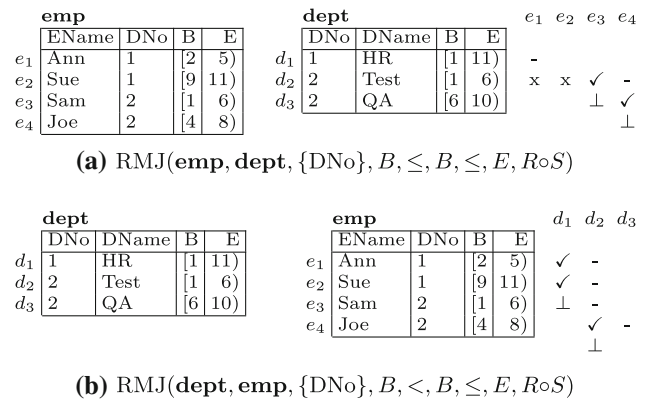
**emp**

| | EName | DNo | B | E |
|---|---|---|---|---|
| $e_1$ | Ann | 1 | [2 | 5) |
| $e_2$ | Sue | 1 | [9 | 11) |
| $e_3$ | Sam | 2 | [1 | 6) |
| $e_4$ | Joe | 2 | [4 | 8) |

**dept**

| | DNo | DName | B | E | $e_1$ | $e_2$ | $e_3$ | $e_4$ |
|---|---|---|---|---|---|---|---|---|
| $d_1$ | 1 | HR | [1 | 11) | - | | | |
| $d_2$ | 2 | Test | [1 | 6) | x | x | ✓ | - |
| $d_3$ | 2 | QA | [6 | 10) | | | ⊥ | ✓ |
| | | | | | | | | ⊥ |

**(a)** RMJ(**emp**, **dept**, {DNo}, $B, \leq, B, \leq, E, R \circ S$)

**dept**

| | DNo | DName | B | E |
|---|---|---|---|---|
| $d_1$ | 1 | HR | [1 | 11) |
| $d_2$ | 2 | Test | [1 | 6) |
| $d_3$ | 2 | QA | [6 | 10) |

**emp**

| | EName | DNo | B | E | $d_1$ | $d_2$ | $d_3$ |
|---|---|---|---|---|---|---|---|
| $e_1$ | Ann | 1 | [2 | 5) | ✓ | - | |
| $e_2$ | Sue | 1 | [9 | 11) | ✓ | - | |
| $e_3$ | Sam | 2 | [1 | 6) | ⊥ | - | |
| $e_4$ | Joe | 2 | [4 | 8) | | ✓ | - |
| | | | | | | ⊥ | |

**(b)** RMJ(**dept**, **emp**, {DNo}, $B, <, B, \leq, E, R \circ S$)